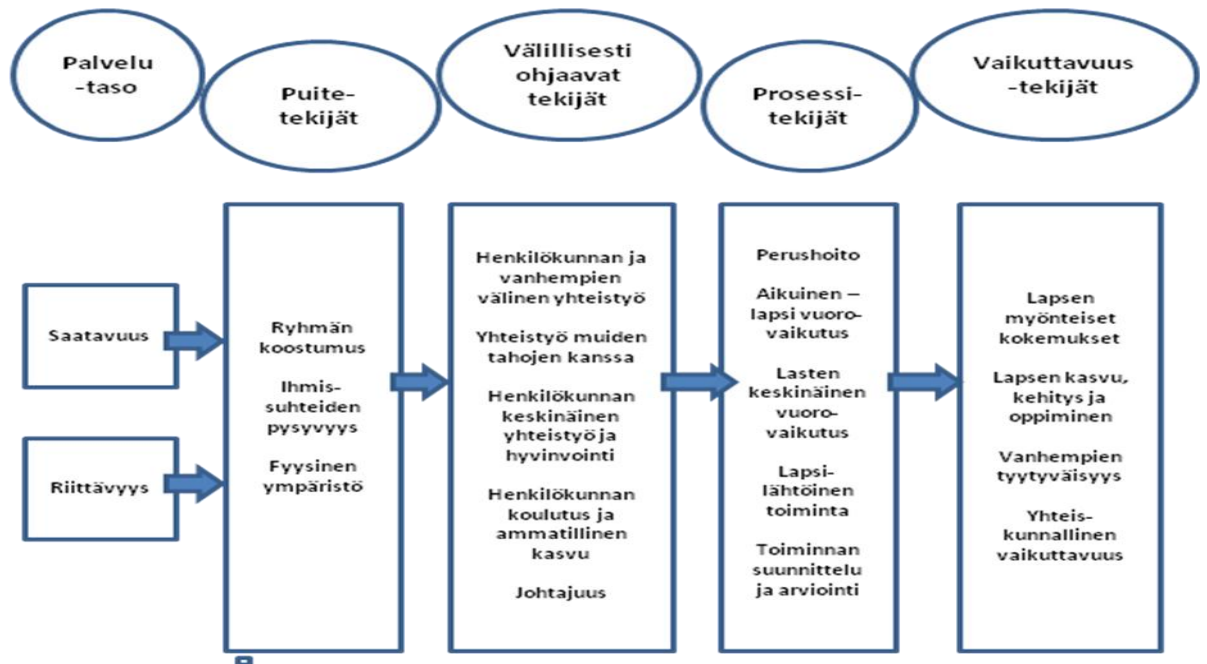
Palvelu -taso

Puite-tekijät

Välillisesti ohjaavat tekijät

Prosessi-tekijät

Vaikuttavuus -tekijät

Saatavuus

Riittävyys

Ryhmän koostumus

Ihmis-suhteiden pysyvyys

Fyysinen ympäristö

Henkilökunnan ja vanhempien välinen yhteistyö

Yhteistyö muiden tahojen kanssa

Henkilökunnan keskinäinen yhteistyö ja hyvinvointi

Henkilökunnan koulutus ja ammatillinen kasvu

Johtajuus

Perushoito

Aikuinen – lapsi vuoro-vaikutus

Lasten keskinäinen vuoro-vaikutus

Lapsi-lähtöinen toiminta

Toiminnan suunnittelu ja arviointi

Lapsen myönteiset kokemukset

Lapsen kasvu, kehitys ja oppiminen

Vanhempien tyytyväisyys

Yhteis-kunnallinen vaikuttavuus